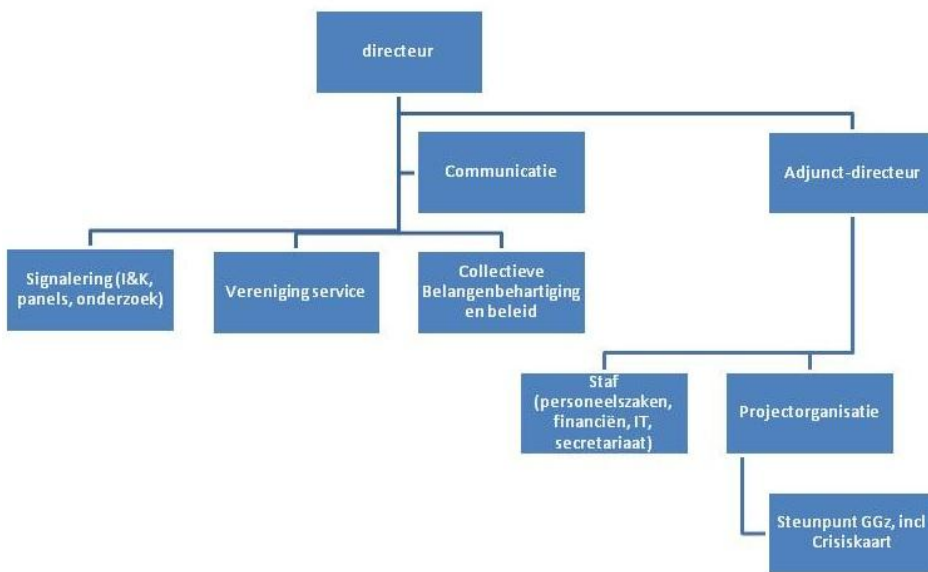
directeur

Communicatie

Adjunct-directeur

Signalering (I&K, panels, onderzoek)

Vereniging service

Collectieve Belangenbehartiging en beleid

Staf (personeelszaken, financiën, IT, secretariaat)

Projectorganisatie

Steunpunt GGz, incl Crisiskaart